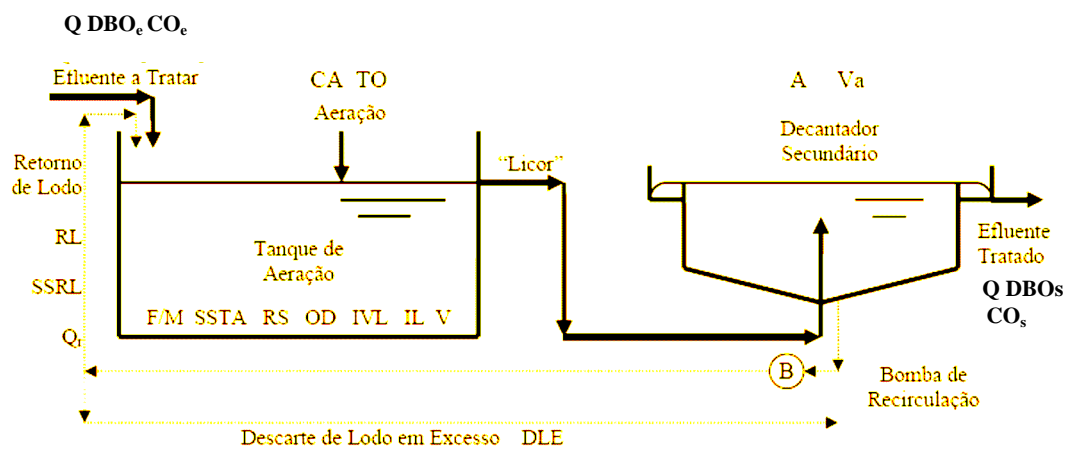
Q DBO$_e$ CO$_e$

Efluente a Tratar

CA TO

Aeração

A Va

Decantador Secundário

Retorno de Lodo

RL

SSRL

Q$_r$

"Licor"

Tanque de Aeração

F/M SSTA RS OD IVL IL V

Efluente Tratado

Q DBOs CO$_s$

B

Bomba de Recirculação

Descarte de Lodo em Excesso DLE